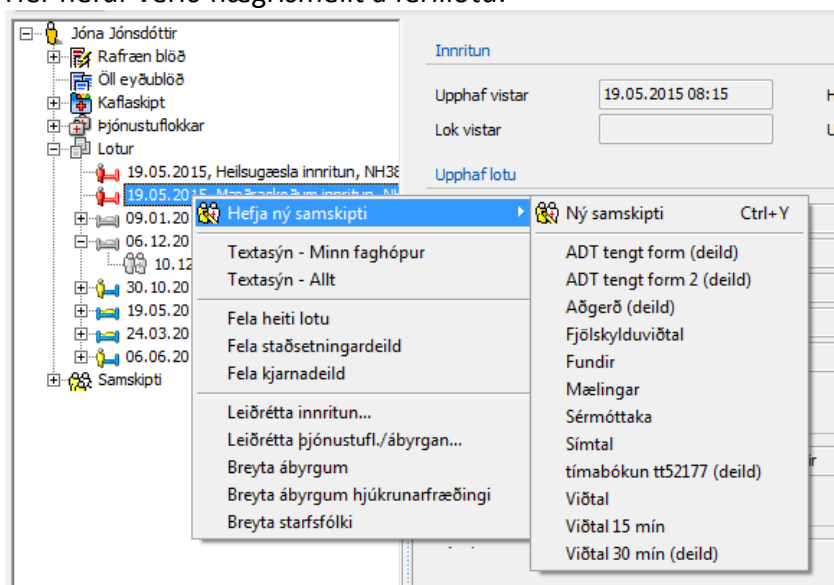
Hér hefur verið hægrismellt á lernotu.

Jóna Jónsdóttir
Rafræn blöð
Öll eyðublöð
Kaflaskipt
Þjónustuflokkar
Lotur
19.05.2015, Heilsugæsla innritun, NH38
19.05.2015, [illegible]
09.01.20
06.12.20
10.12
30.10.20
19.05.20
24.03.20
06.06.20
Samskipti

Innritun
Upphaf vistar 19.05.2015 08:15
Lok vistar
Upphaf lotu

Hefja ný samskipti
Textasýn - Minn faghópur
Textasýn - Allt
Fela heiti lotu
Fela staðsetningardeild
Fela kjarnadeild
Leiðrétta innritun...
Leiðrétta þjónustufl./ábyrgan...
Breyta ábyrgum
Breyta ábyrgum hjúkrunarfræðingi
Breyta starfsfólki

Ný samskipti Ctrl+Y
ADT tengt form (deild)
ADT tengt form 2 (deild)
Aðgerð (deild)
Fjölskylduviðtal
Fundir
Mælingar
Sérmóttaka
Símtal
tímabókun tt52177 (deild)
Viðtal
Viðtal 15 mín
Viðtal 30 mín (deild)